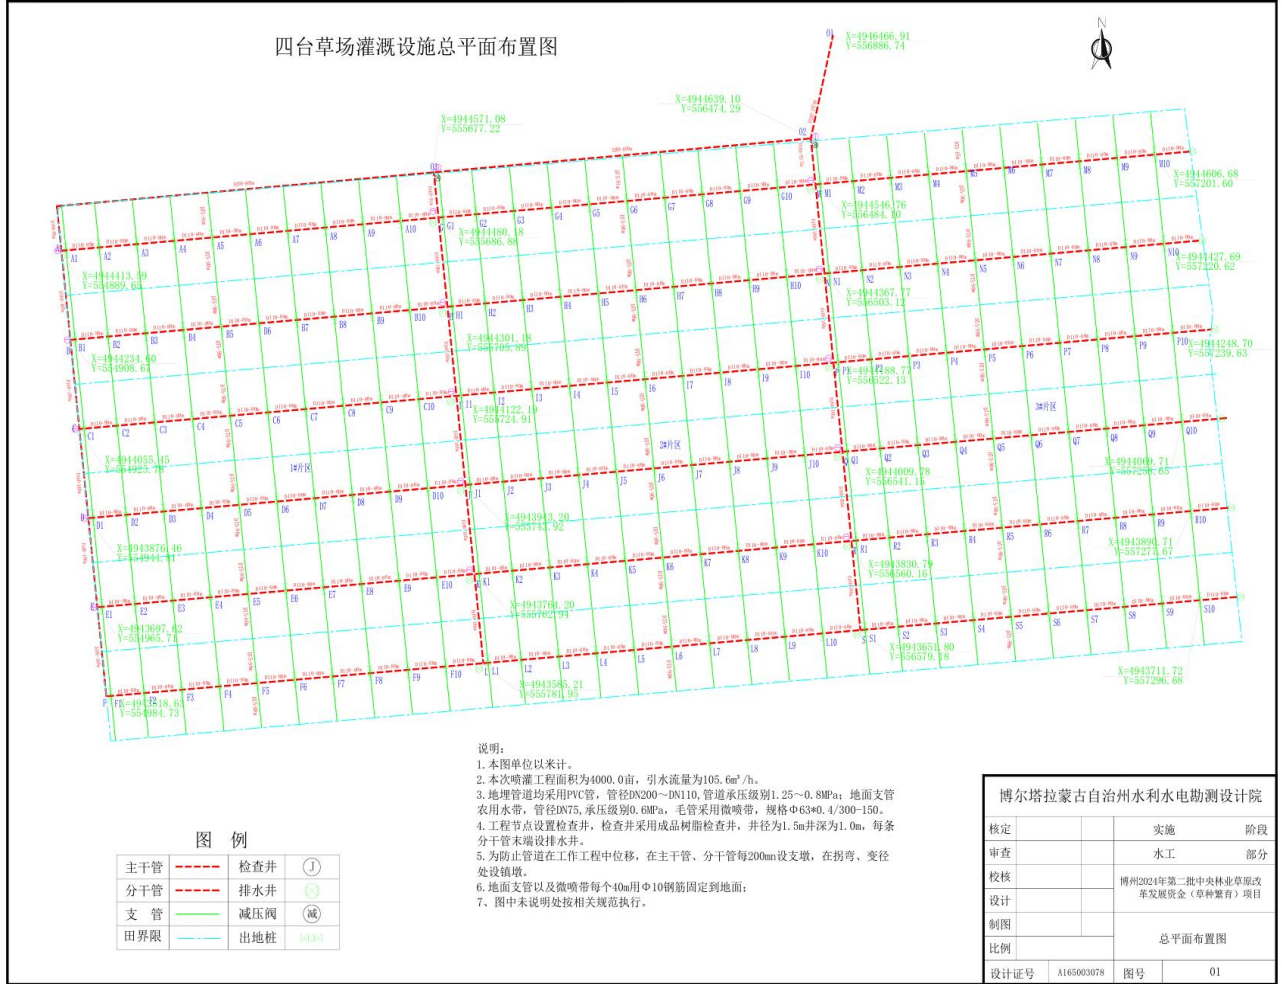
四台草场灌溉设施总平面布置图

N

X=4946466.91
Y=556886.74

X=4944639.10
Y=556474.29

X=4944571.08
Y=555677.22

X=4944480.18
Y=555686.88

X=4944413.39
Y=554889.65

X=4944546.76
Y=556484.10

X=4944606.68
Y=557201.60

X=4944427.69
Y=557220.62

X=4944367.77
Y=556503.12

X=4944301.18
Y=555705.89

X=4944234.60
Y=554908.67

X=4944248.70
Y=557239.63

X=4944188.77
Y=556522.13

X=4944122.19
Y=555724.91

X=4944055.45
Y=554925.78

X=4944069.71
Y=557258.65

X=4944009.78
Y=556541.15

X=4943943.20
Y=555743.92

X=4943876.46
Y=554944.81

X=4943890.71
Y=557277.67

X=4943830.79
Y=556560.16

X=4943764.20
Y=555762.94

X=4943697.62
Y=554965.71

X=4943651.80
Y=556579.18

X=4943711.72
Y=557296.68

X=4943585.21
Y=555781.95

X=4943518.63
Y=554984.73

1#片区
2#片区
3#片区

说明:
1.本图单位以米计。
2.本次喷灌工程面积为4000.0亩,引水流量为105.6m³/h。
3.地埋管道均采用PVC管,管径DN200~DN110,管道承压级别1.25~0.8MPa;地面支管农用水带,管径DN75,承压级别0.6MPa,毛管采用微喷带,规格Φ63*0.4/300-150。
4.工程节点设置检查井,检查井采用成品树脂检查井,井径为1.5m井深为1.0m,每条分干管末端设排水井。
5.为防止管道在工作工程中位移,在主干管、分干管每200mm设支墩,在拐弯、变径处设镇墩。
6.地面支管以及微喷带每个40m用Φ10钢筋固定到地面;
7、图中未说明处按相关规范执行。

图 例

| 主干管 | | 检查井 | J |
|---|---|---|---|
| 分干管 | | 排水井 | |
| 支 管 | | 减压阀 | 减 |
| 田界限 | | 出地桩 | |

博尔塔拉蒙古自治州水利水电勘测设计院

| 核定 | | 实施 | 阶段 |
|---|---|---|---|
| 审查 | | 水工 | 部分 |
| 校核 | | 博州2024年第二批中央林业草原改革发展资金(草种繁育)项目 | |
| 设计 | | | |
| 制图 | | 总平面布置图 | |
| 比例 | | | |
| 设计证号 | A165003078 | 图号 | 01 |